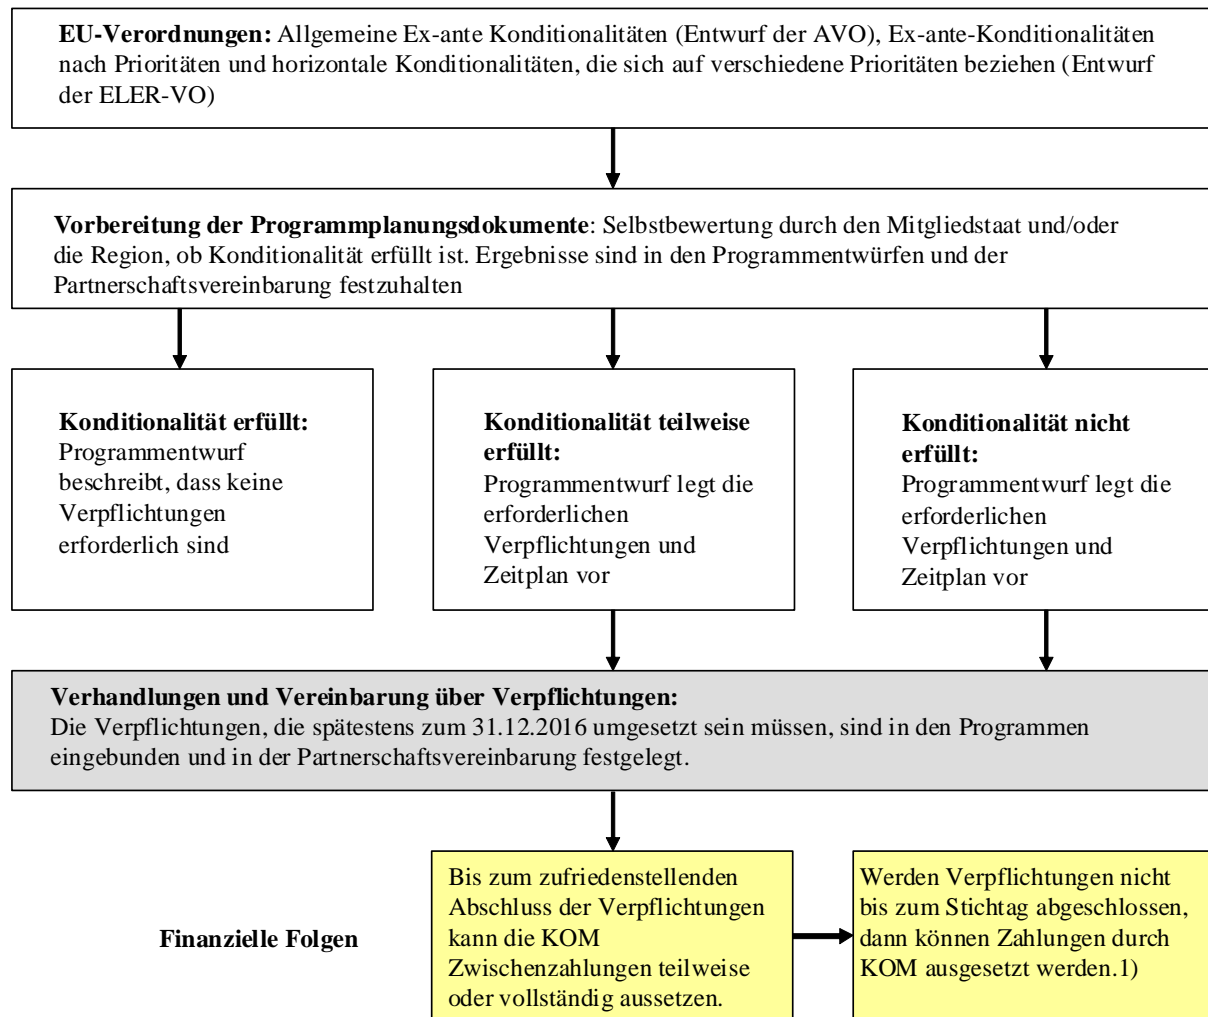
**EU-Verordnungen:** Allgemeine Ex-ante Konditionalitäten (Entwurf der AVO), Ex-ante-Konditionalitäten nach Prioritäten und horizontale Konditionalitäten, die sich auf verschiedene Prioritäten beziehen (Entwurf der ELER-VO)

**Vorbereitung der Programmplanungsdokumente**: Selbstbewertung durch den Mitgliedstaat und/oder die Region, ob Konditionalität erfüllt ist. Ergebnisse sind in den Programmentwürfen und der Partnerschaftsvereinbarung festzuhalten

**Konditionalität erfüllt:** Programmentwurf beschreibt, dass keine Verpflichtungen erforderlich sind

**Konditionalität teilweise erfüllt:** Programmentwurf legt die erforderlichen Verpflichtungen und Zeitplan vor

**Konditionalität nicht erfüllt:** Programmentwurf legt die erforderlichen Verpflichtungen und Zeitplan vor

**Verhandlungen und Vereinbarung über Verpflichtungen:**
Die Verpflichtungen, die spätestens zum 31.12.2016 umgesetzt sein müssen, sind in den Programmen eingebunden und in der Partnerschaftsvereinbarung festgelegt.

**Finanzielle Folgen**

Bis zum zufriedenstellenden Abschluss der Verpflichtungen kann die KOM Zwischenzahlungen teilweise oder vollständig aussetzen.

Werden Verpflichtungen nicht bis zum Stichtag abgeschlossen, dann können Zahlungen durch KOM ausgesetzt werden.1)